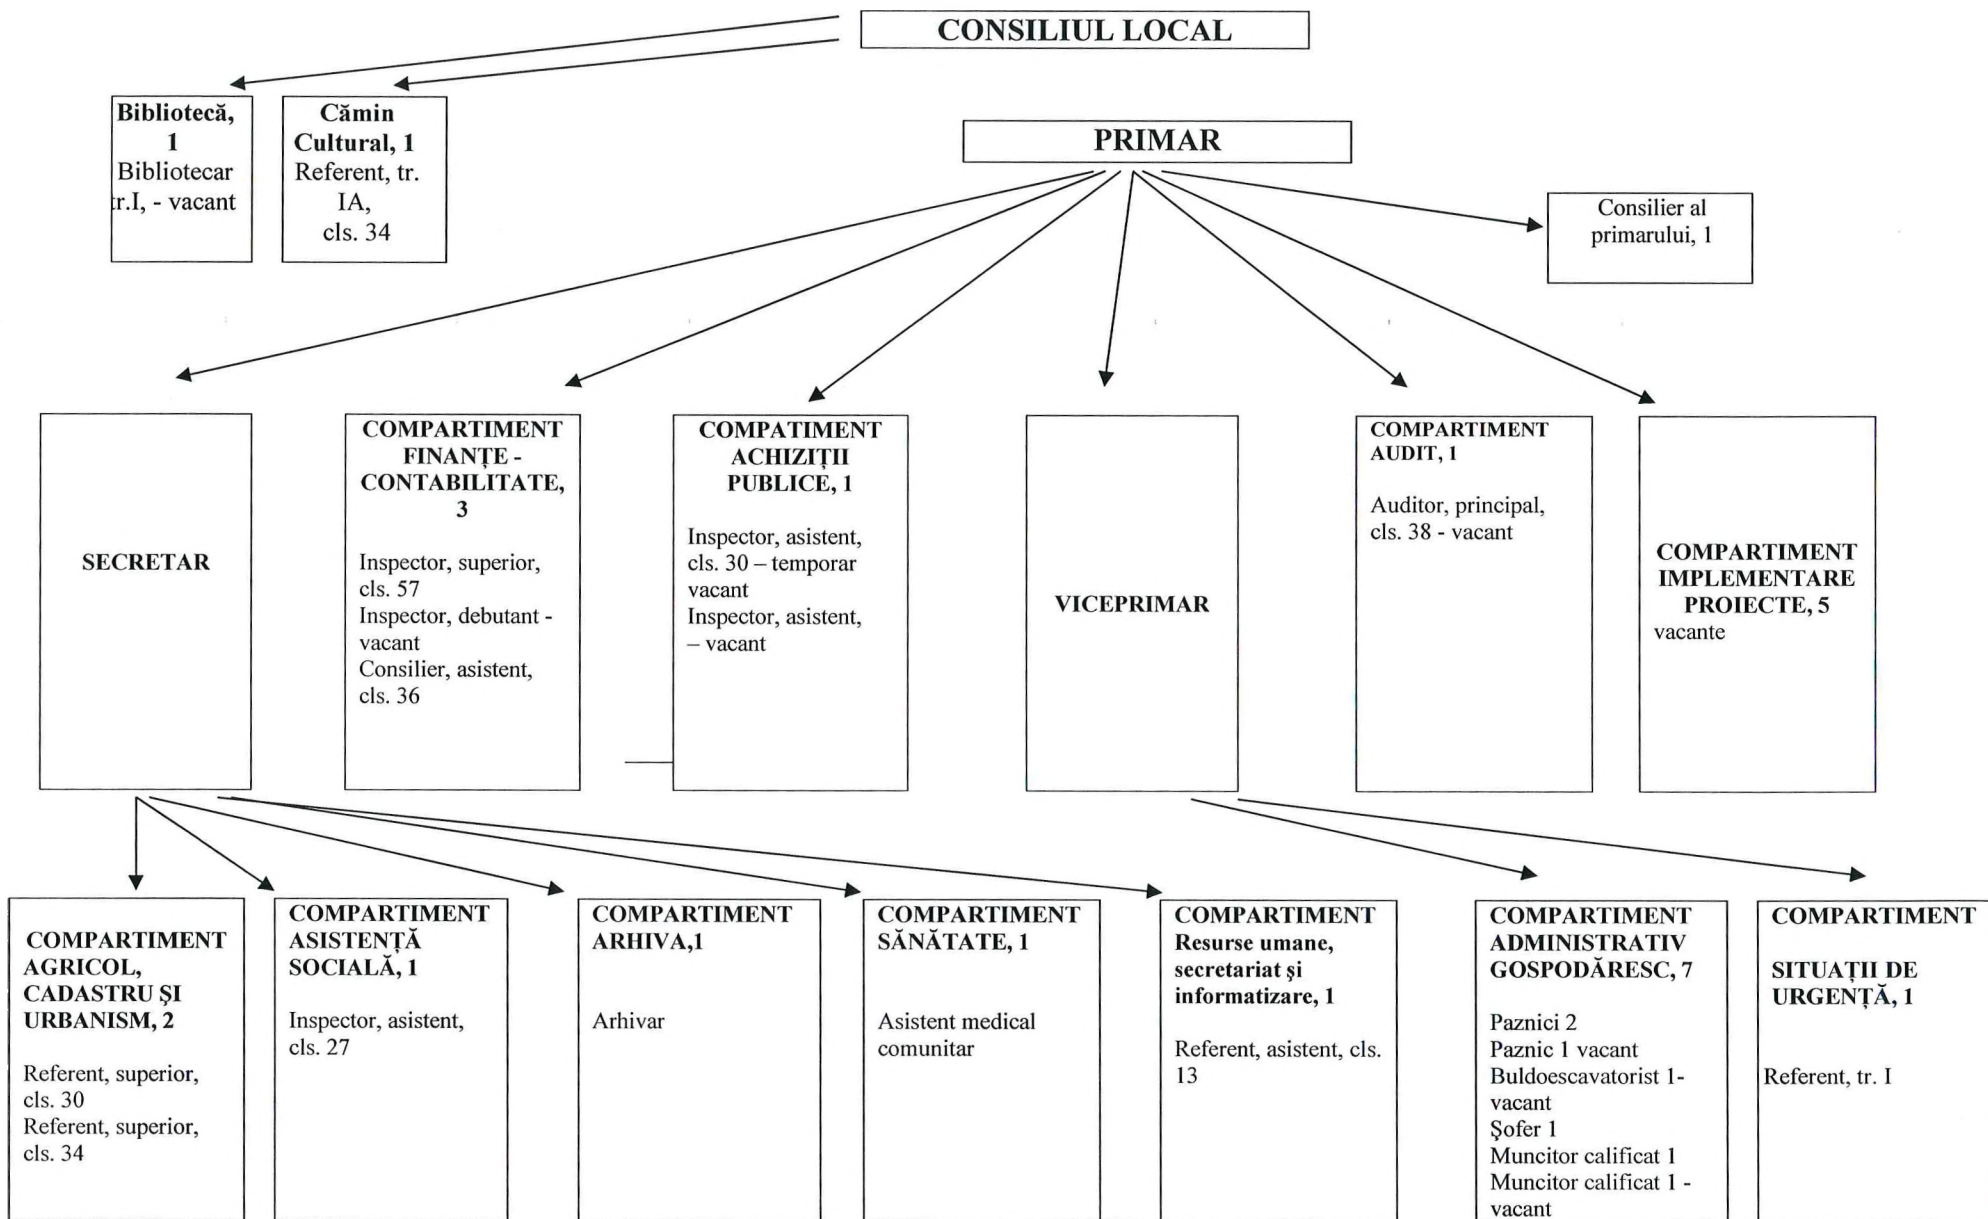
CONSILIUL LOCAL

Bibliotecă, 1
Bibliotecar tr.I, - vacant

Cămin Cultural, 1
Referent, tr. IA, cls. 34

PRIMAR

Consilier al primarului, 1

SECRETAR

COMPARTIMENT FINANȚE - CONTABILITATE, 3
Inspector, superior, cls. 57
Inspector, debutant - vacant
Consilier, asistent, cls. 36

COMPATIMENT ACHIZIȚII PUBLICE, 1
Inspector, asistent, cls. 30 – temporar vacant
Inspector, asistent, – vacant

VICEPRIMAR

COMPARTIMENT AUDIT, 1
Auditor, principal, cls. 38 - vacant

COMPARTIMENT IMPLEMENTARE PROIECTE, 5
vacante

COMPARTIMENT AGRICOL, CADASTRU ȘI URBANISM, 2
Referent, superior, cls. 30
Referent, superior, cls. 34

COMPARTIMENT ASISTENȚĂ SOCIALĂ, 1
Inspector, asistent, cls. 27

COMPARTIMENT ARHIVA,1
Arhivar

COMPARTIMENT SĂNĂTATE, 1
Asistent medical comunitar

COMPARTIMENT Resurse umane, secretariat și informatizare, 1
Referent, asistent, cls. 13

COMPARTIMENT ADMINISTRATIV GOSPODĂRESC, 7
Paznici 2
Paznic 1 vacant
Buldoescavatorist 1- vacant
Şofer 1
Muncitor calificat 1
Muncitor calificat 1 - vacant

COMPARTIMENT SITUAȚII DE URGENȚĂ, 1
Referent, tr. I